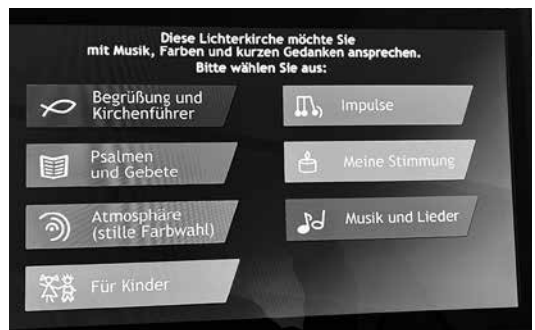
Diese Lichterkirche möchte Sie mit Musik, Farben und kurzen Gedanken ansprechen. Bitte wählen Sie aus:

Begrüßung und Kirchenführer

Impulse

Psalmen und Gebete

Meine Stimmung

Atmosphäre (stille Farbwahl)

Musik und Lieder

Für Kinder